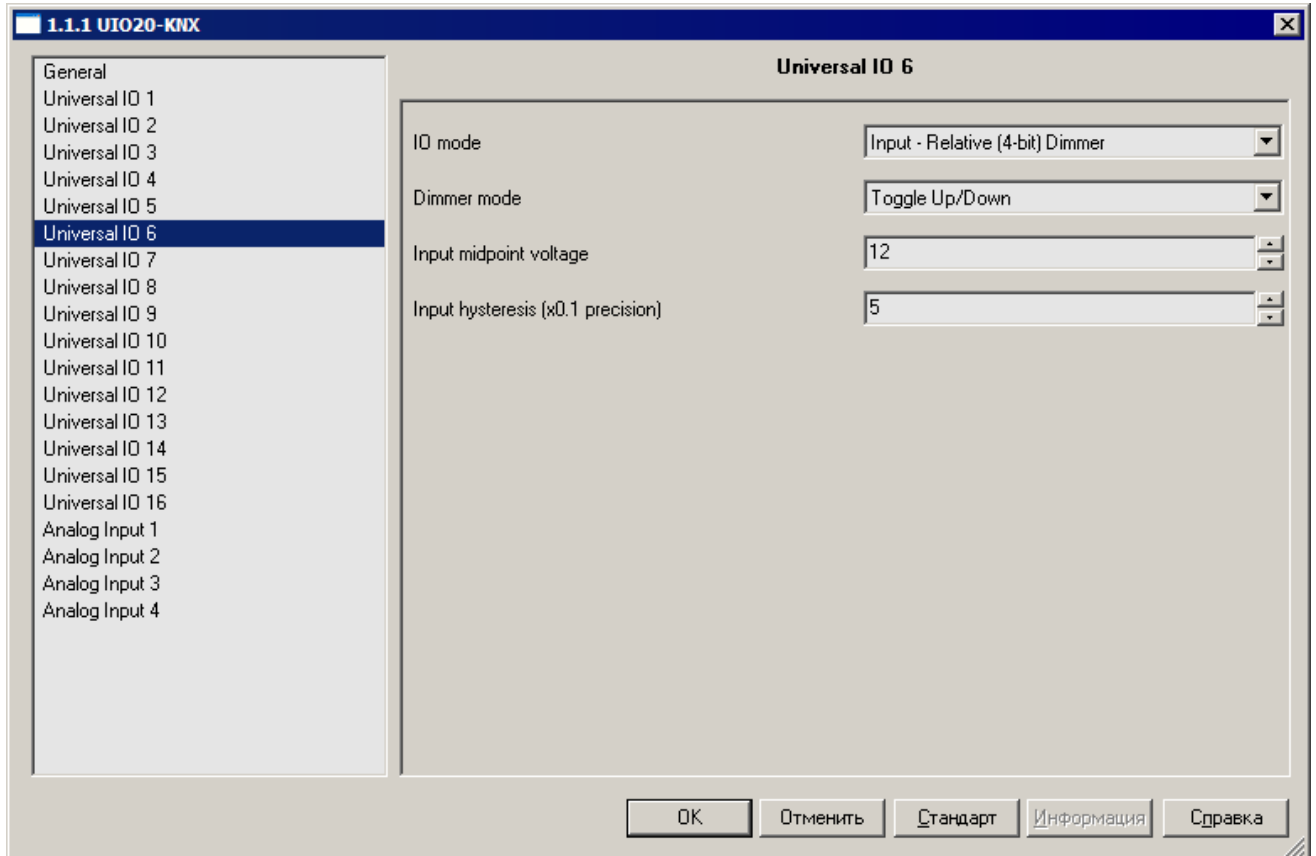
1.1.1 UIO20-KNX

General
Universal IO 1
Universal IO 2
Universal IO 3
Universal IO 4
Universal IO 5
Universal IO 6
Universal IO 7
Universal IO 8
Universal IO 9
Universal IO 10
Universal IO 11
Universal IO 12
Universal IO 13
Universal IO 14
Universal IO 15
Universal IO 16
Analog Input 1
Analog Input 2
Analog Input 3
Analog Input 4

Universal IO 6

IO mode
Input - Relative (4-bit) Dimmer

Dimmer mode
Toggle Up/Down

Input midpoint voltage
12

Input hysteresis (x0.1 precision)
5

OK
Отменить
Стандарт
Информация
Справка